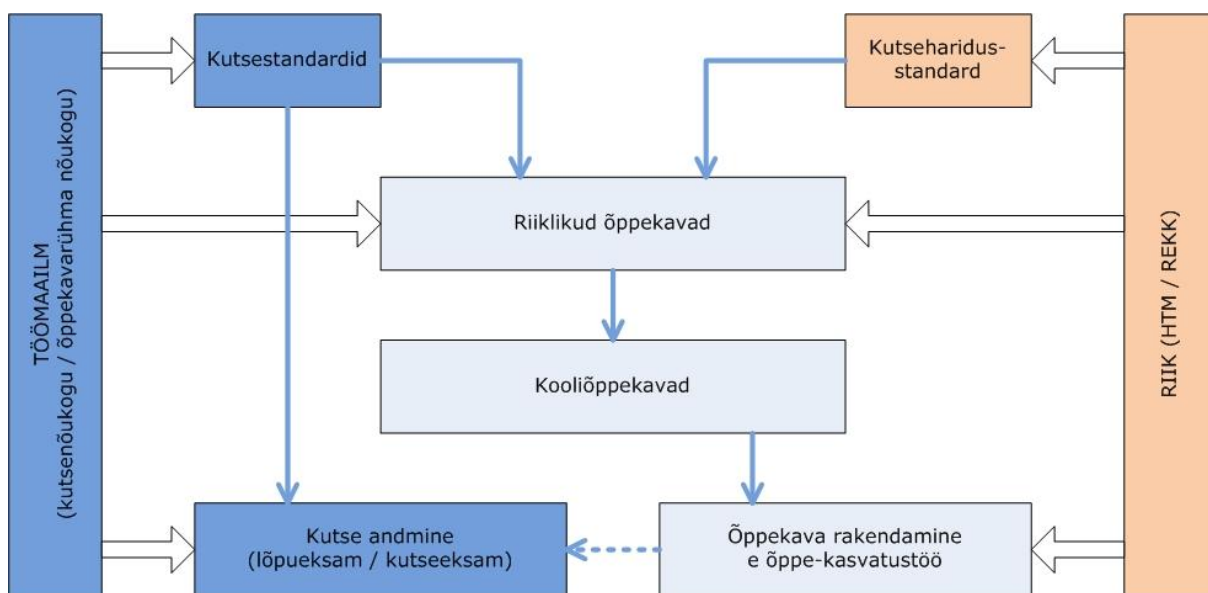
TÖÖMAAILM (kutsenõukogu / õppekavarühma nõukogu)

Kutsestandardid

Kutseharidusstandard

RIIK (HTM / REKK)

Riiklikud õppekavad

Kooliõppekavad

Kutse andmine (lõpueksam / kutseeksam)

Õppekava rakendamine e õppe-kasvatustöö